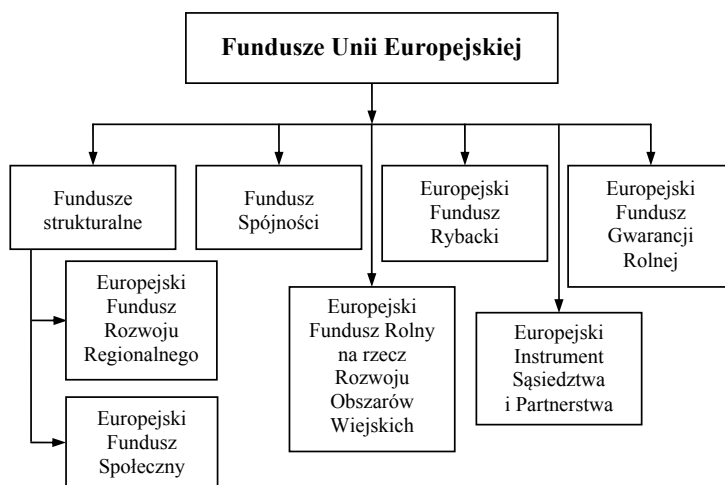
Fundusze Unii Europejskiej

Fundusze strukturalne

Fundusz Spójności

Europejski Fundusz Rybacki

Europejski Fundusz Gwarancji Rolnej

Europejski Fundusz Rozwoju Regionalnego

Europejski Fundusz Społeczny

Europejski Fundusz Rolny na rzecz Rozwoju Obszarów Wiejskich

Europejski Instrument Sąsiedztwa i Partnerstwa